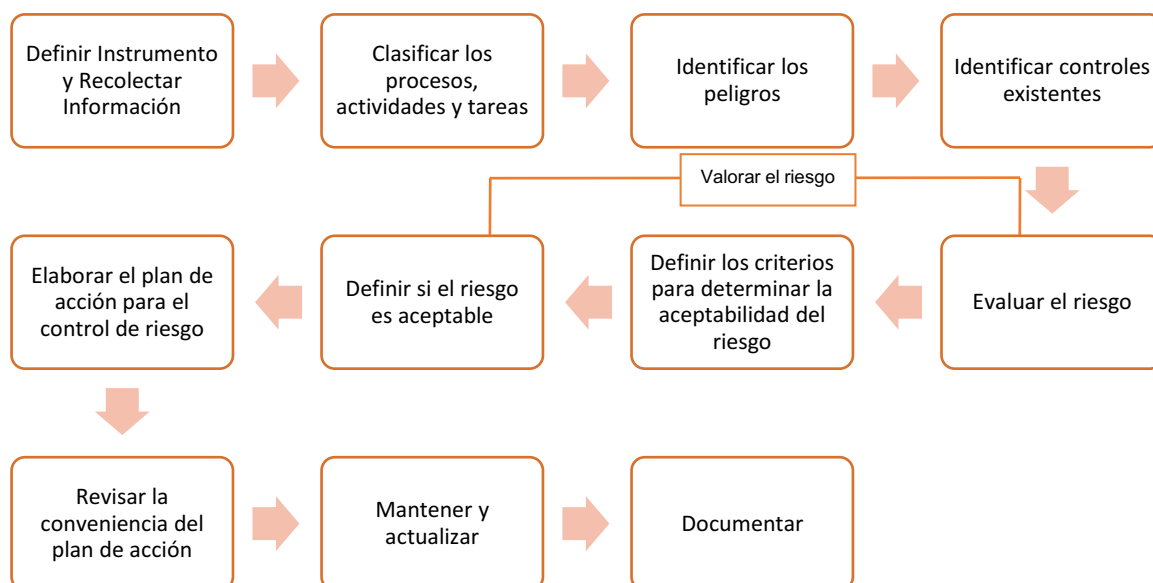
Definir Instrumento y Recolectar Información

Clasificar los procesos, actividades y tareas

Identificar los peligros

Identificar controles existentes

Valorar el riesgo

Evaluar el riesgo

Definir los criterios para determinar la aceptabilidad del riesgo

Definir si el riesgo es aceptable

Elaborar el plan de acción para el control de riesgo

Revisar la conveniencia del plan de acción

Mantener y actualizar

Documentar